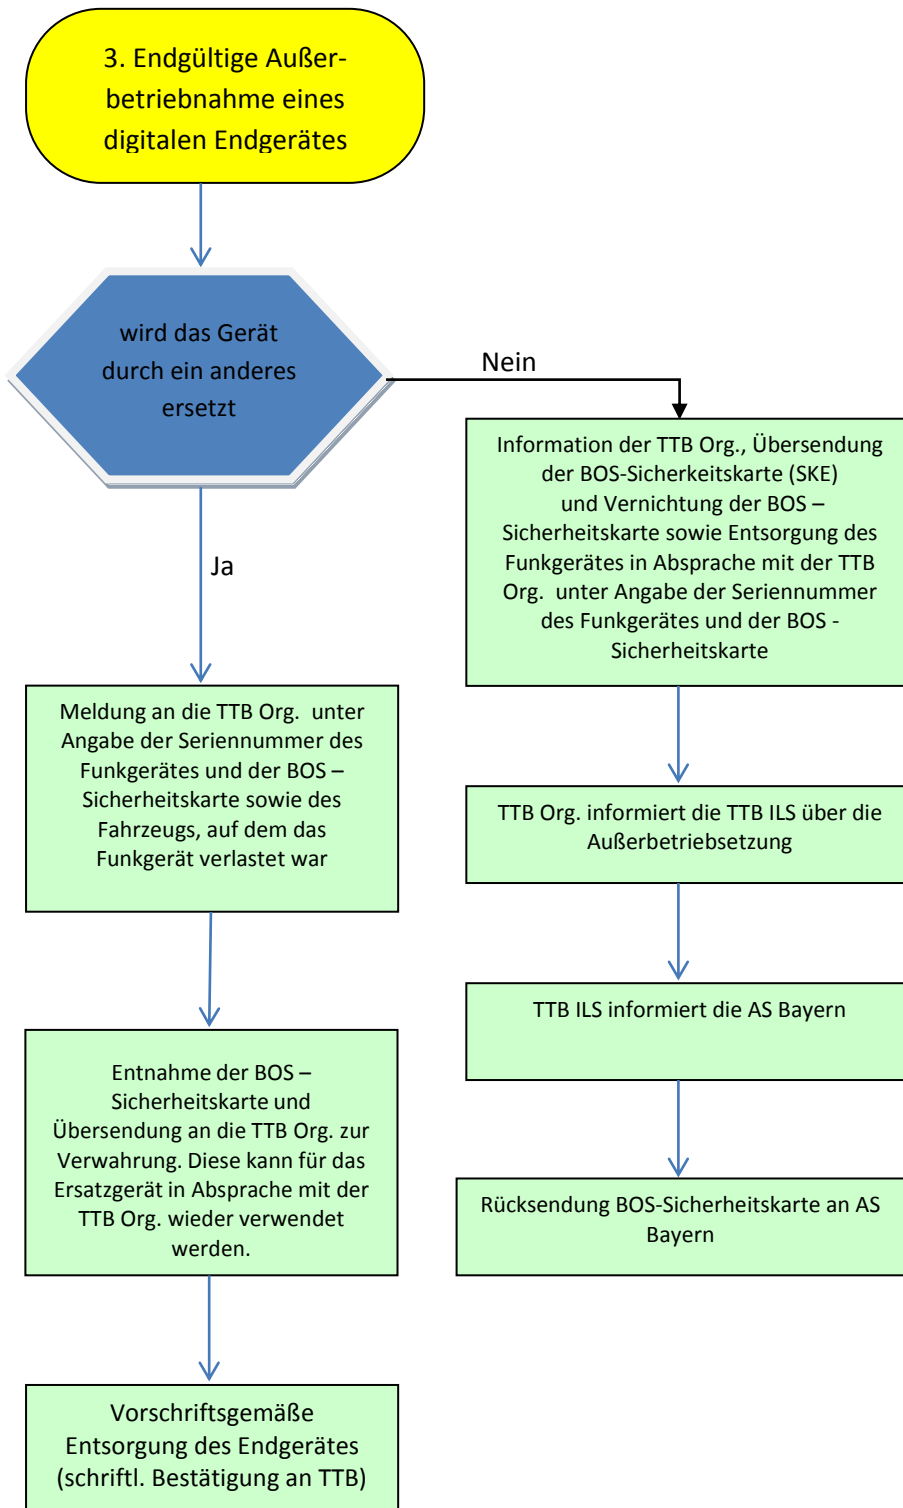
3. Endgültige Außerbetriebnahme eines digitalen Endgerätes

wird das Gerät durch ein anderes ersetzt

Nein

Information der TTB Org., Übersendung der BOS-Sicherheitskarte (SKE) und Vernichtung der BOS – Sicherheitskarte sowie Entsorgung des Funkgerätes in Absprache mit der TTB Org. unter Angabe der Seriennummer des Funkgerätes und der BOS - Sicherheitskarte

Ja

Meldung an die TTB Org. unter Angabe der Seriennummer des Funkgerätes und der BOS – Sicherheitskarte sowie des Fahrzeugs, auf dem das Funkgerät verlastet war

TTB Org. informiert die TTB ILS über die Außerbetriebsetzung

TTB ILS informiert die AS Bayern

Entnahme der BOS – Sicherheitskarte und Übersendung an die TTB Org. zur Verwahrung. Diese kann für das Ersatzgerät in Absprache mit der TTB Org. wieder verwendet werden.

Rücksendung BOS-Sicherheitskarte an AS Bayern

Vorschriftsgemäße Entsorgung des Endgerätes (schriftl. Bestätigung an TTB)